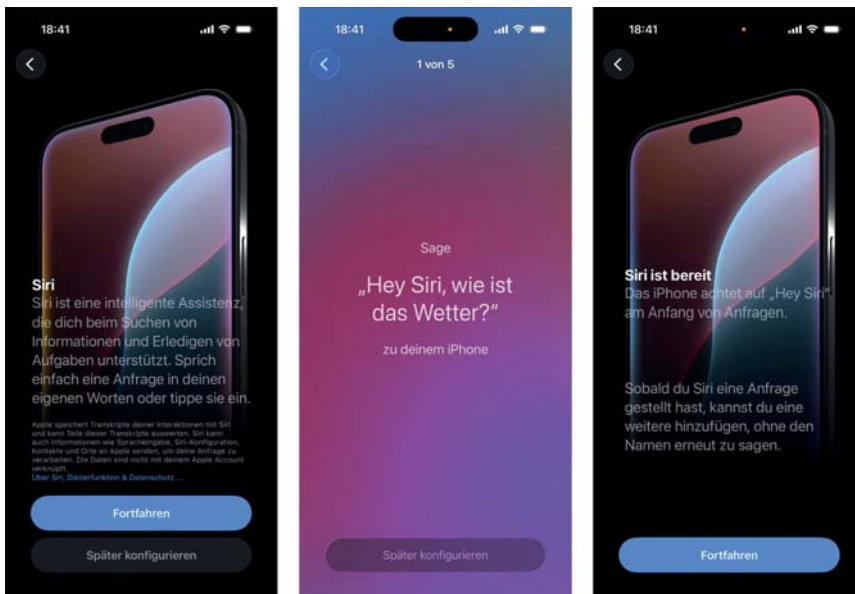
18:41

Siri

Siri ist eine intelligente Assistenz, die dich beim Suchen von Informationen und Erledigen von Aufgaben unterstützt. Sprich einfach eine Anfrage in deinen eigenen Worten oder tippe sie ein.

Apple speichert Transkripte deiner Interaktionen mit Siri und kann Teile dieser Transkripte auswerten. Siri kann auch Informationen wie Spracheingabe, Siri-Konfiguration, Kontakte und Orte an Apple senden, um deine Anfrage zu verarbeiten. Die Daten sind nicht mit deinem Apple Account verknüpft.
Über Siri, Diktierfunktion & Datenschutz …

Fortfahren

Später konfigurieren

18:41

1 von 5

Sage

„Hey Siri, wie ist das Wetter?"

zu deinem iPhone

Später konfigurieren

18:41

Siri ist bereit

Das iPhone achtet auf „Hey Siri" am Anfang von Anfragen.

Sobald du Siri eine Anfrage gestellt hast, kannst du eine weitere hinzufügen, ohne den Namen erneut zu sagen.

Fortfahren